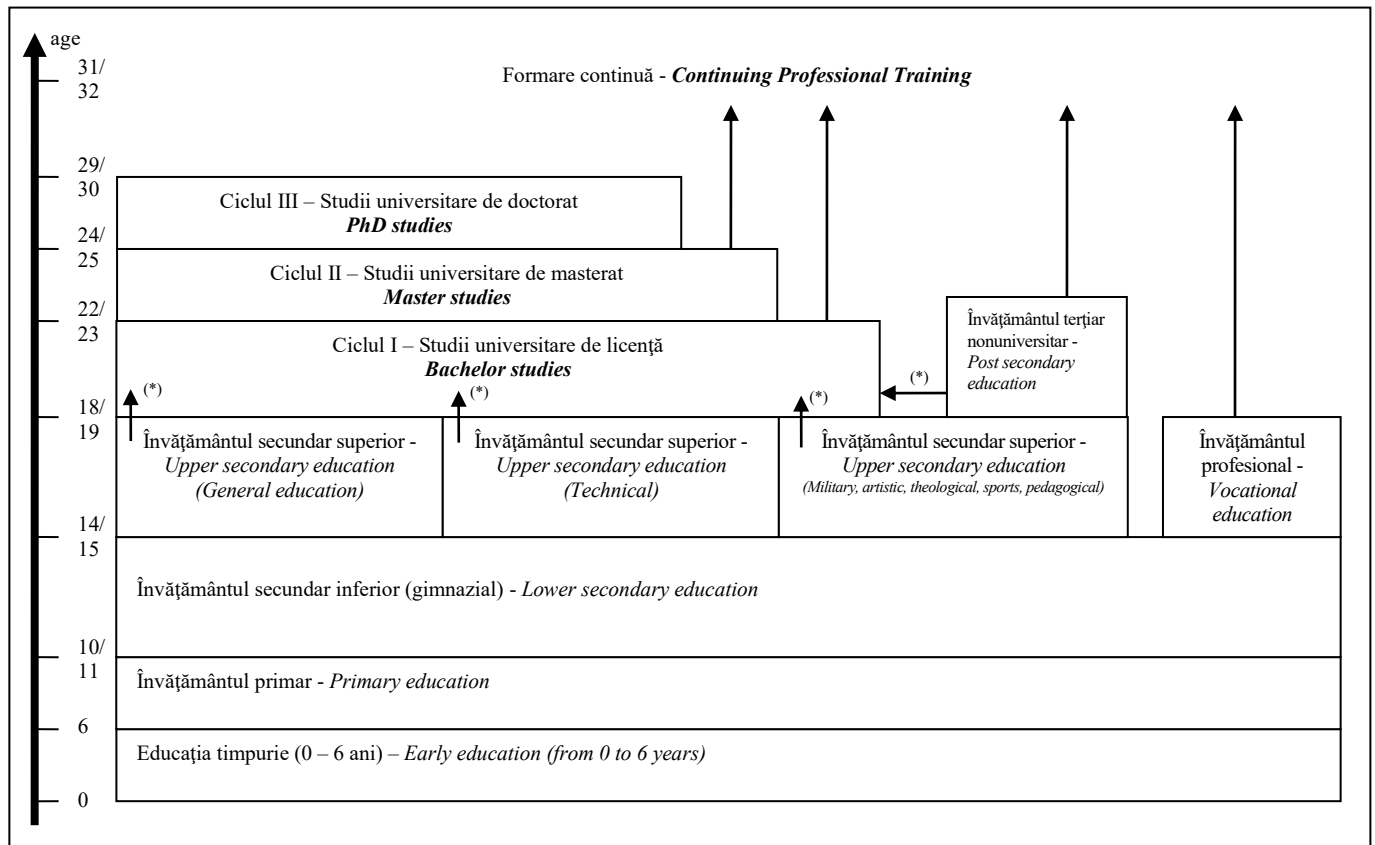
age

31/
32

Formare continuă - ***Continuing Professional Training***

29/
30

Ciclul III – Studii universitare de doctorat
***PhD studies***

24/
25

Ciclul II – Studii universitare de masterat
***Master studies***

22/
23

Ciclul I – Studii universitare de licenţă
***Bachelor studies***

Învăţământul terţiar nonuniversitar - *Post secondary education*

(*)

(*)

(*)

(*)

18/
19

Învăţământul secundar superior - *Upper secondary education (General education)*

Învăţământul secundar superior - *Upper secondary education (Technical)*

Învăţământul secundar superior - *Upper secondary education (Military, artistic, theological, sports, pedagogical)*

Învăţământul profesional - *Vocational education*

14/
15

Învăţământul secundar inferior (gimnazial) - *Lower secondary education*

10/
11

Învăţământul primar - *Primary education*

6

Educaţia timpurie (0 – 6 ani) – *Early education (from 0 to 6 years)*

0